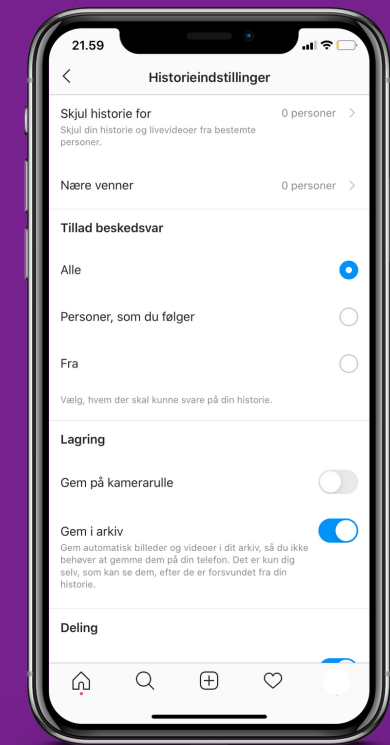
21.59

Historieindstillinger

Skjul historie for
Skjul din historie og livevideoer fra bestemte personer.
0 personer

Nære venner
0 personer

Tillad beskedsvar

Alle

Personer, som du følger

Fra

Vælg, hvem der skal kunne svare på din historie.

Lagring

Gem på kamerarulle

Gem i arkiv
Gem automatisk billeder og videoer i dit arkiv, så du ikke behøver at gemme dem på din telefon. Det er kun dig selv, som kan se dem, efter de er forsvundet fra din historie.

Deling